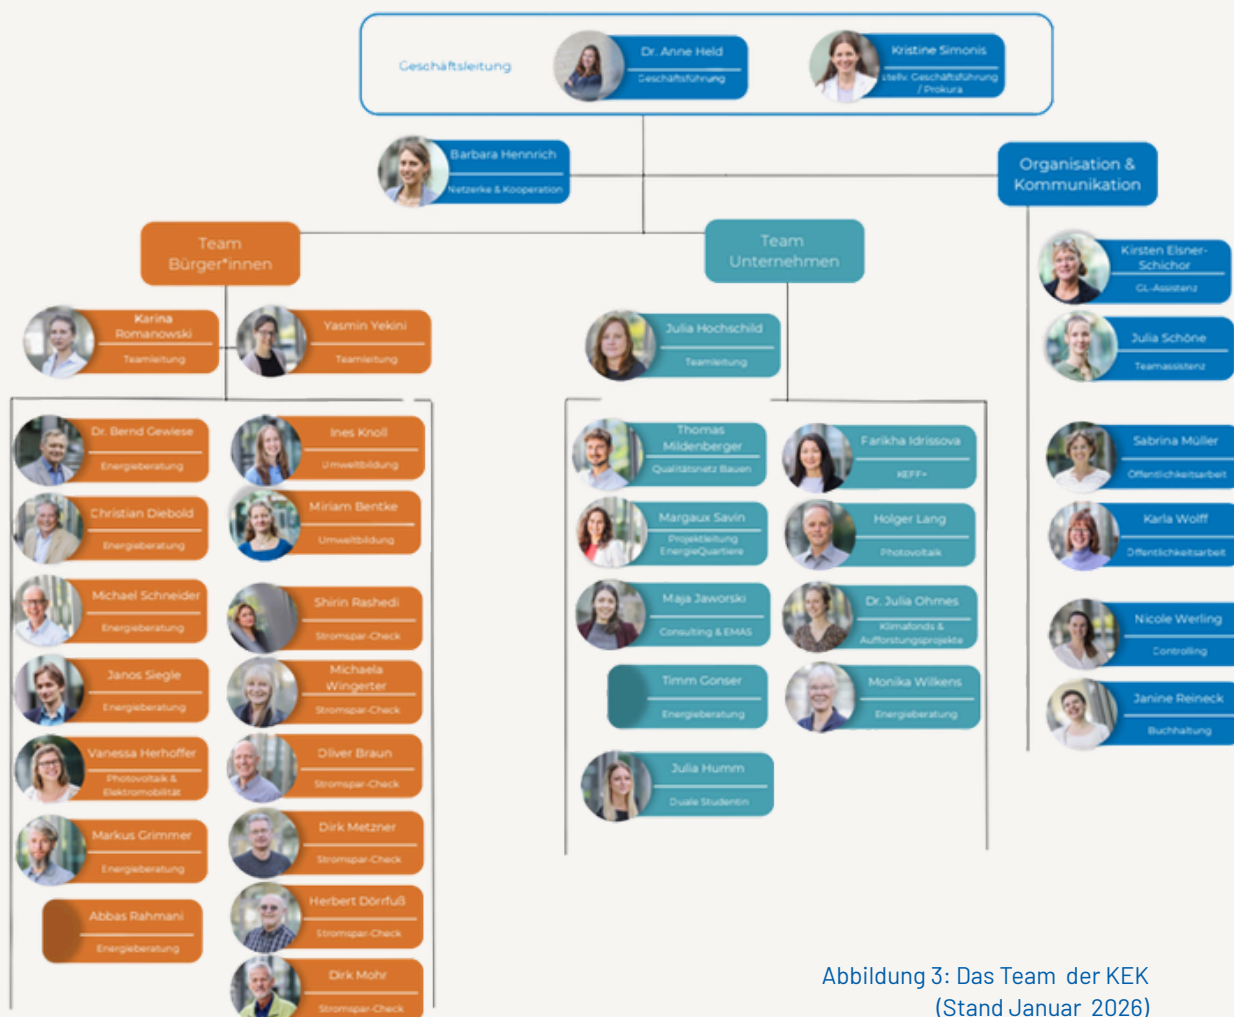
Geschäftsleitung

Dr. Anne Held
Geschäftsführung

Kristine Simonis
stellv. Geschäftsführung / Prokura

Barbara Hennrich
Netzwerke & Kooperation

Organisation & Kommunikation

Team Bürger*innen

Team Unternehmen

Karina Romanowski
Teamleitung

Yasmin Yekini
Teamleitung

Julia Hochschild
Teamleitung

Kirsten Elsner-Schichor
GL-Assistenz

Julia Schöne
Teamassistenz

Dr. Bernd Gewiese
Energieberatung

Ines Knoll
Umweltbildung

Christian Diebold
Energieberatung

Miriam Bentke
Umweltbildung

Michael Schneider
Energieberatung

Shirin Rashedi
Stromspar-Check

Janos Siegle
Energieberatung

Michaela Wingerter
Stromspar-Check

Vanessa Herhoffer
Photovoltaik & Elektromobilität

Oliver Braun
Stromspar-Check

Markus Grimmer
Energieberatung

Dirk Metzner
Stromspar-Check

Abbas Rahmani
Energieberatung

Herbert Dörrfuß
Stromspar-Check

Dirk Mohr
Stromspar-Check

Thomas Mildenberger
Qualitätsnetz Bauen

Farikha Idrissova
KEFF+

Margaux Savin
Projektleitung EnergieQuartiere

Holger Lang
Photovoltaik

Maja Jaworski
Consulting & EMAS

Dr. Julia Ohmes
Klimafonds & Aufforstungsprojekte

Timm Gonser
Energieberatung

Monika Wilkens
Energieberatung

Julia Humm
Duale Studentin

Sabrina Müller
Öffentlichkeitsarbeit

Karla Wolff
Öffentlichkeitsarbeit

Nicole Werling
Controlling

Janine Reineck
Buchhaltung

Abbildung 3: Das Team der KEK (Stand Januar 2026)